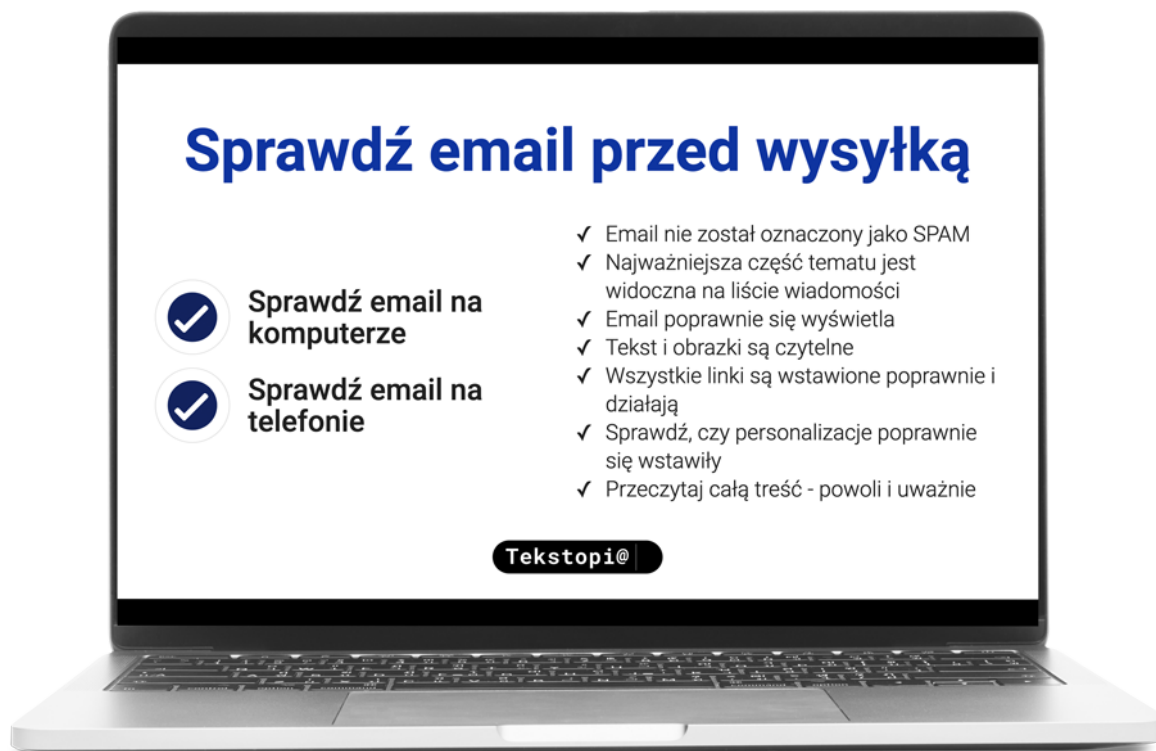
Sprawdź email przed wysyłką

Sprawdź email na komputerze

Sprawdź email na telefonie

✓ Email nie został oznaczony jako SPAM
✓ Najważniejsza część tematu jest widoczna na liście wiadomości
✓ Email poprawnie się wyświetla
✓ Tekst i obrazki są czytelne
✓ Wszystkie linki są wstawione poprawnie i działają
✓ Sprawdź, czy personalizacje poprawnie się wstawiły
✓ Przeczytaj całą treść - powoli i uważnie

Tekstopi@